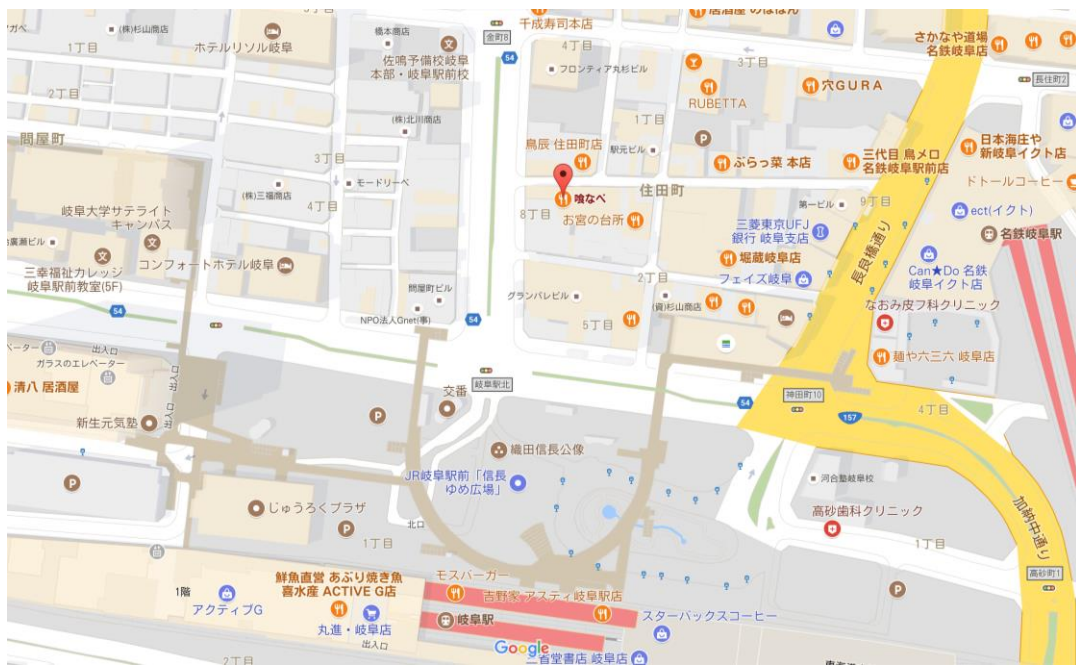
ガベ
(株)杉山商店
ホテルリソル岐阜
1丁目
橋本商店
佐鳴予備校岐阜本部・岐阜駅前校
金町8
千成寿司本店
4丁目
居酒屋 のんほん
さかなや道場 名鉄岐阜店
長住町2
フロンティア丸杉ビル
3丁目
2丁目
54
穴GURA
RUBETTA
(株)北川商店
1丁目
問屋町
日本海庄や 新岐阜イクト店
鳥辰 住田町店
駅元ビル
ぶらっ菜 本店
三代目 鳥メロ 名鉄岐阜駅前店
3丁目
モードリーベ
ドトールコーヒー
(株)三福商店
喰なべ
住田町
4丁目
第一ビル
9丁目
8丁目
お宮の台所
ect(イクト)
岐阜大学サテライトキャンパス
三菱東京UFJ銀行 岐阜支店
名鉄岐阜駅
長良橋通り
鳥栖ビル
堀蔵岐阜店
三幸福祉カレッジ 岐阜駅前教室(5F)
コンフォートホテル岐阜
2丁目
Can★Do 名鉄岐阜イクト店
フェイズ岐阜
問屋町ビル
グランパレビル
(資)杉山商店
なおみ皮フ科クリニック
54
5丁目
NPO法人Gnet(事)
ベーター
出入口
ガラスのエレベーター
麺や六三六 岐阜店
清八 居酒屋
文番
岐阜駅北
神田町10
54
157
4丁目
新生元気塾
織田信長公像
JR岐阜駅前「信長ゆめ広場」
河合塾岐阜校
じゅうろくプラザ
加納中通り
北口
高砂歯科クリニック
1丁目
1丁目
1階
鮮魚直営 あぶり焼き魚 喜水産 ACTIVE G店
モスバーガー
吉野家 アスティ岐阜駅店
高砂町1
アクティブG
スターバックスコーヒー
岐阜駅
丸進・岐阜店
出入口
Google
三省堂書店 岐阜店
2丁目